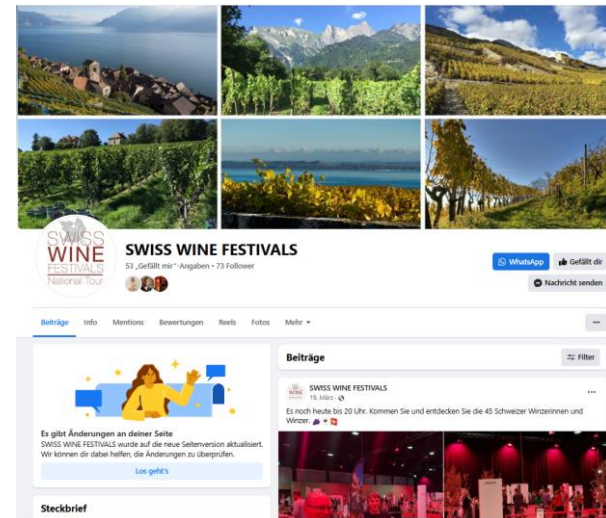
SWISS WINE FESTIVALS National Tour

SWISS WINE FESTIVALS

53 „Gefällt mir"-Angaben • 73 Follower

WhatsApp

Gefällt dir

Nachricht senden

Beiträge Info Mentions Bewertungen Reels Fotos Mehr ▾

...

Es gibt Änderungen an deiner Seite

SWISS WINE FESTIVALS wurde auf die neue Seitenversion aktualisiert. Wir können dir dabei helfen, die Änderungen zu überprüfen.

Los geht's

Steckbrief

Beiträge

Filter

SWISS WINE FESTIVALS

19. März ·

Es noch heute bis 20 Uhr. Kommen Sie und entdecken Sie die 45 Schweizer Winzerinnen und Winzer.

...